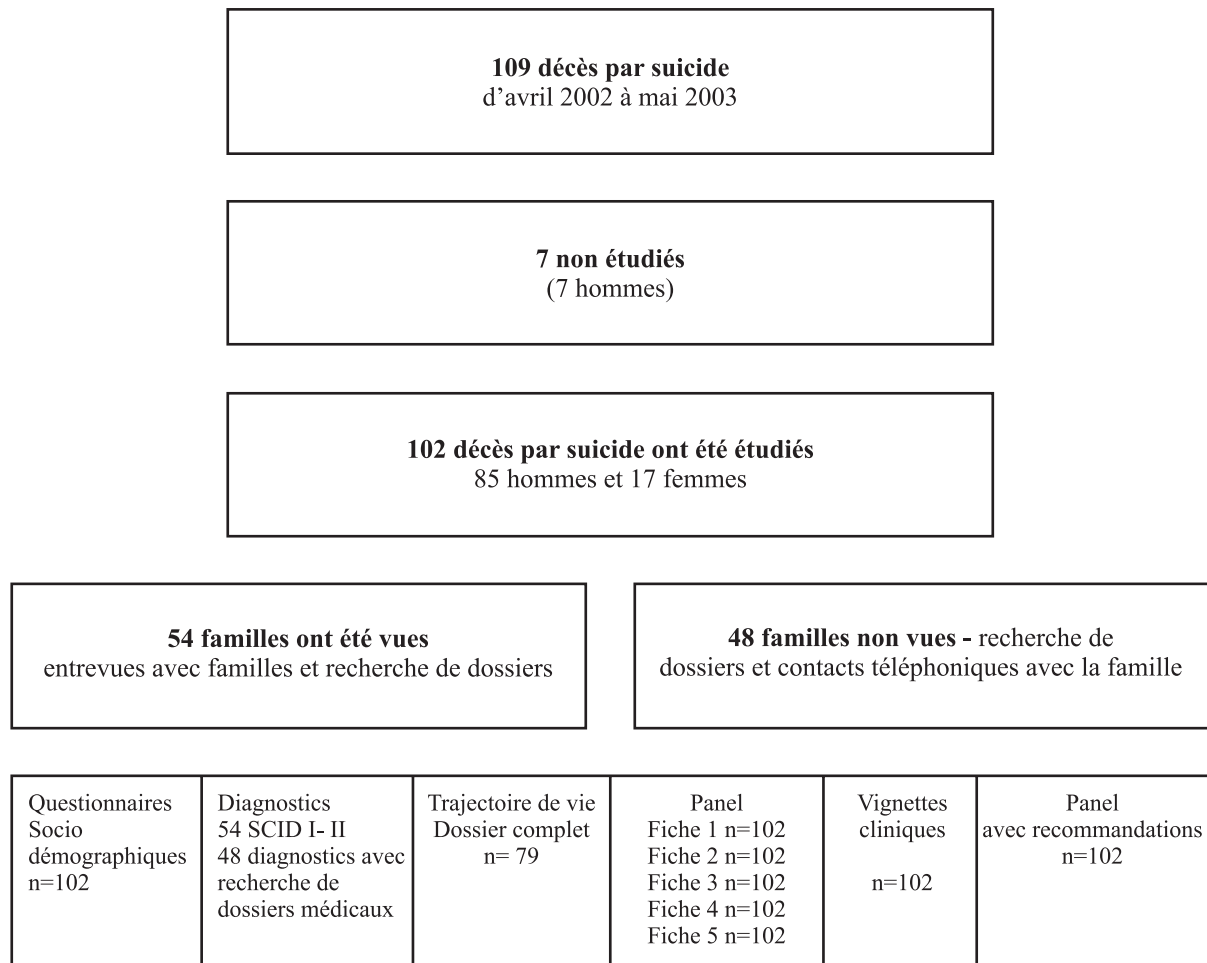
**109 décès par suicide**
d'avril 2002 à mai 2003

**7 non étudiés**
(7 hommes)

**102 décès par suicide ont été étudiés**
85 hommes et 17 femmes

**54 familles ont été vues**
entrevues avec familles et recherche de dossiers

**48 familles non vues -** recherche de dossiers et contacts téléphoniques avec la famille

| Questionnaires Socio démographiques n=102 | Diagnostics 54 SCID I- II 48 diagnostics avec recherche de dossiers médicaux | Trajectoire de vie Dossier complet n= 79 | Panel Fiche 1 n=102 Fiche 2 n=102 Fiche 3 n=102 Fiche 4 n=102 Fiche 5 n=102 | Vignettes cliniques n=102 | Panel avec recommandations n=102 |
|---|---|---|---|---|---|